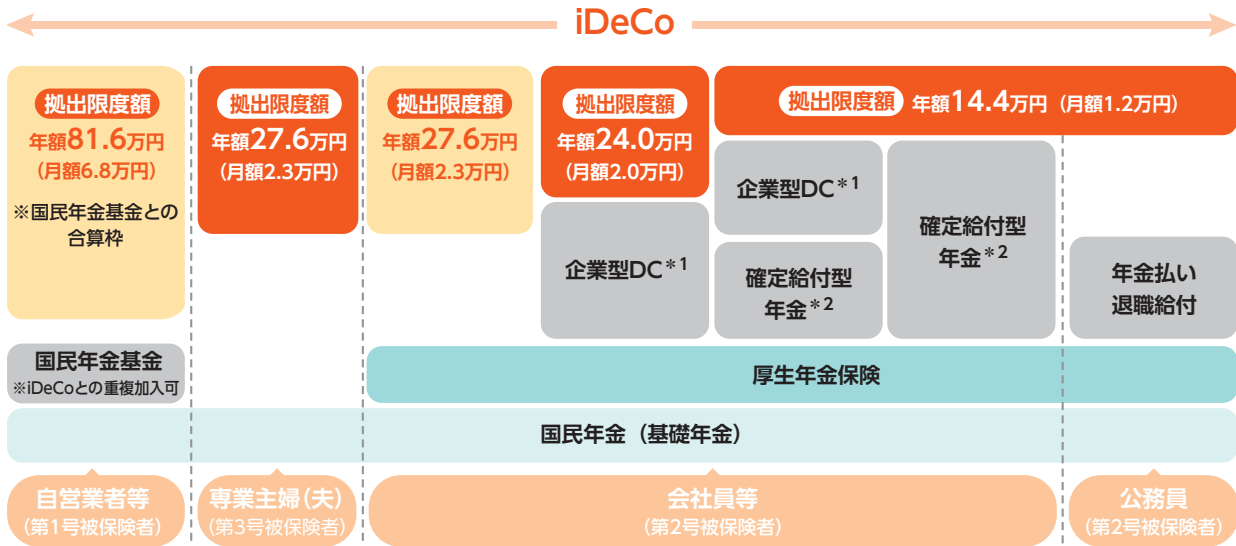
iDeCo

拠出限度額
年額81.6万円
(月額6.8万円)
※国民年金基金との合算枠

拠出限度額
年額27.6万円
(月額2.3万円)

拠出限度額
年額27.6万円
(月額2.3万円)

拠出限度額
年額24.0万円
(月額2.0万円)

拠出限度額 年額14.4万円 (月額1.2万円)

企業型DC$^{*1}$

確定給付型年金$^{*2}$

企業型DC$^{*1}$

確定給付型年金$^{*2}$

年金払い退職給付

国民年金基金
※iDeCoとの重複加入可

厚生年金保険

国民年金 (基礎年金)

自営業者等
(第1号被保険者)

専業主婦(夫)
(第3号被保険者)

会社員等
(第2号被保険者)

公務員
(第2号被保険者)